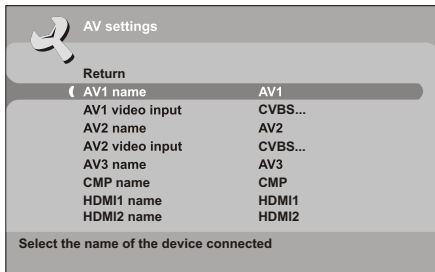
AV settings

Return

| | |
|---|---|
| AV1 name | AV1 |
| AV1 video input | CVBS... |
| AV2 name | AV2 |
| AV2 video input | CVBS... |
| AV3 name | AV3 |
| CMP name | CMP |
| HDMI1 name | HDMI1 |
| HDMI2 name | HDMI2 |

Select the name of the device connected